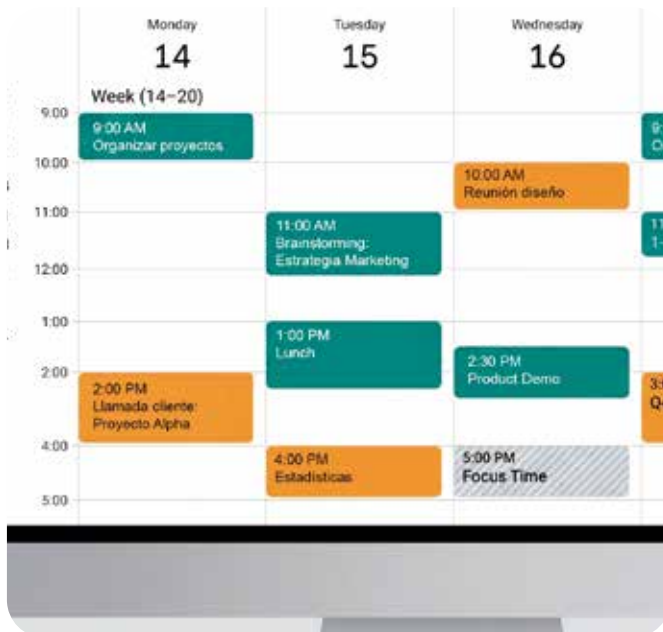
Monday
14

Tuesday
15

Wednesday
16

Week (14–20)

9:00
10:00
11:00
12:00
1:00
2:00
4:00
5:00

9:00 AM
Organizar proyectos

2:00 PM
Llamada cliente:
Proyecto Alpha

11:00 AM
Brainstorming:
Estrategia Marketing

1:00 PM
Lunch

4:00 PM
Estadisticas

10:00 AM
Reunion diseño

2:30 PM
Product Demo

5:00 PM
Focus Time

9
O

11
1-

3
Q